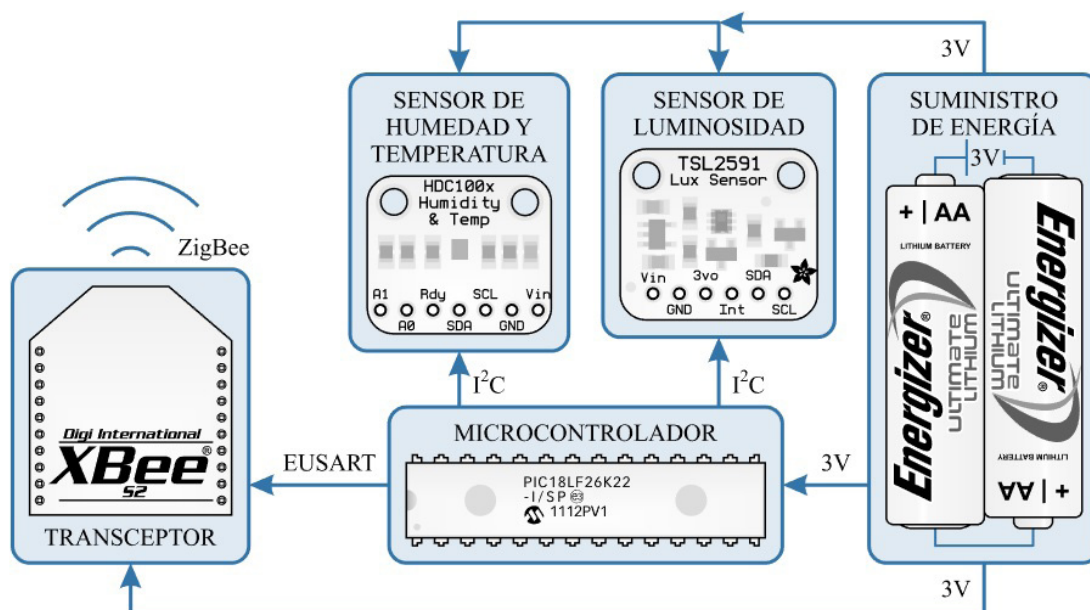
3V

SENSOR DE HUMEDAD Y TEMPERATURA

HDC100x Humidity & Temp

A1 Rdy SCL Vin
A0 SDA GND

SENSOR DE LUMINOSIDAD

TSL2591 Lux Sensor

Vin 3vo SDA
GND Int SCL

SUMINISTRO DE ENERGÍA

3V

+ | AA
LITHIUM BATTERY
Energizer
ULTIMATE LITHIUM

Energizer
ULTIMATE LITHIUM
LITHIUM BATTERY
AA | +

ZigBee

Digi International
XBee
S2

TRANSCEPTOR

EUSART

$I^2C$

$I^2C$

MICROCONTROLADOR

PIC18LF26K22
-I/SP
1112PV1

3V

3V